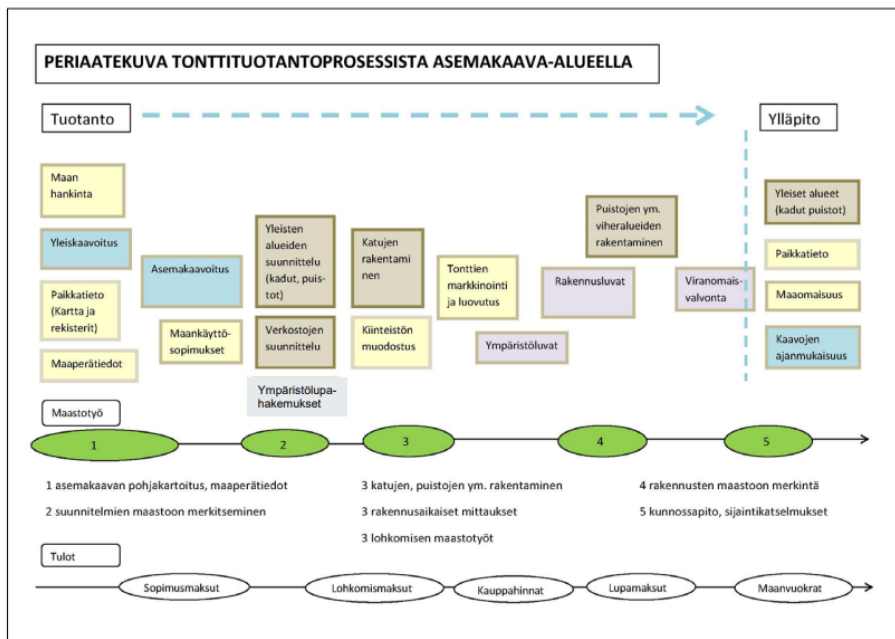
PERIAATEKUVA TONTTITUOTANTOPROSESSISTA ASEMAKAAVA-ALUEELLA

Tuotanto

Ylläpito

Maan hankinta

Yleiskaavoitus

Paikkatieto (Kartta ja rekisterit)

Maaperätiedot

Asemakaavoitus

Maankäyttösopimukset

Yleisten alueiden suunnittelu (kadut, puistot)

Verkostojen suunnittelu

Ympäristölupahakemukset

Katujen rakentaminen

Kiinteistön muodostus

Tonttien markkinointi ja luovutus

Ympäristöluvat

Rakennusluvat

Puistojen ym. viheralueiden rakentaminen

Viranomaisvalvonta

Yleiset alueet (kadut puistot)

Paikkatieto

Maaomaisuus

Kaavojen ajanmukaisuus

Maastotyö

1

2

3

4

5

1 asemakaavan pohjakartoitus, maaperätiedot

2 suunnitelmien maastoon merkitseminen

3 katujen, puistojen ym. rakentaminen

3 rakennusaikaiset mittaukset

3 lohkomisen maastotyöt

4 rakennusten maastoon merkintä

5 kunnossapito, sijaintikatselmukset

Tulot

Sopimusmaksut

Lohkomismaksut

Kauppahinnat

Lupamaksut

Maanvuokrat